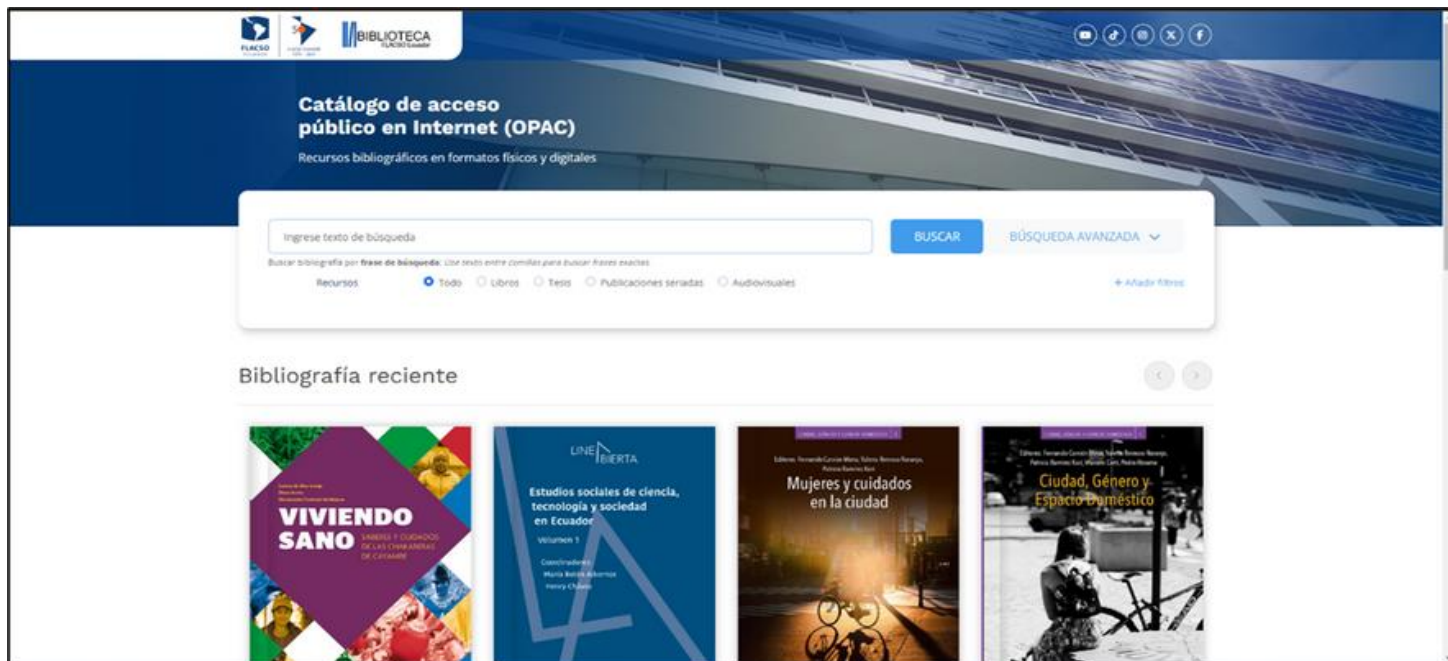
FLACSO

BIBLIOTECA FLACSO Ecuador

Catálogo de acceso público en Internet (OPAC)

Recursos bibliográficos en formatos físicos y digitales

Ingrese texto de búsqueda

BUSCAR

BÚSQUEDA AVANZADA

Buscar bibliografía por frase de búsqueda: Use texto entre comillas para buscar frases exactas

Recursos

Todo Libros Tesis Publicaciones seriadas Audiovisuales

+ Añadir filtros

Bibliografía reciente

VIVIENDO SANO

SABERES Y CUIDADOS DE LAS CHAKARERAS DE CAYAMBE

LINEA ABIERTA

Estudios sociales de ciencia, tecnología y sociedad en Ecuador

Volumen 1

Coordinadores
María Belén Albornoz
Henry Chávez

Mujeres y cuidados en la ciudad

Ciudad, Género y Espacio Doméstico